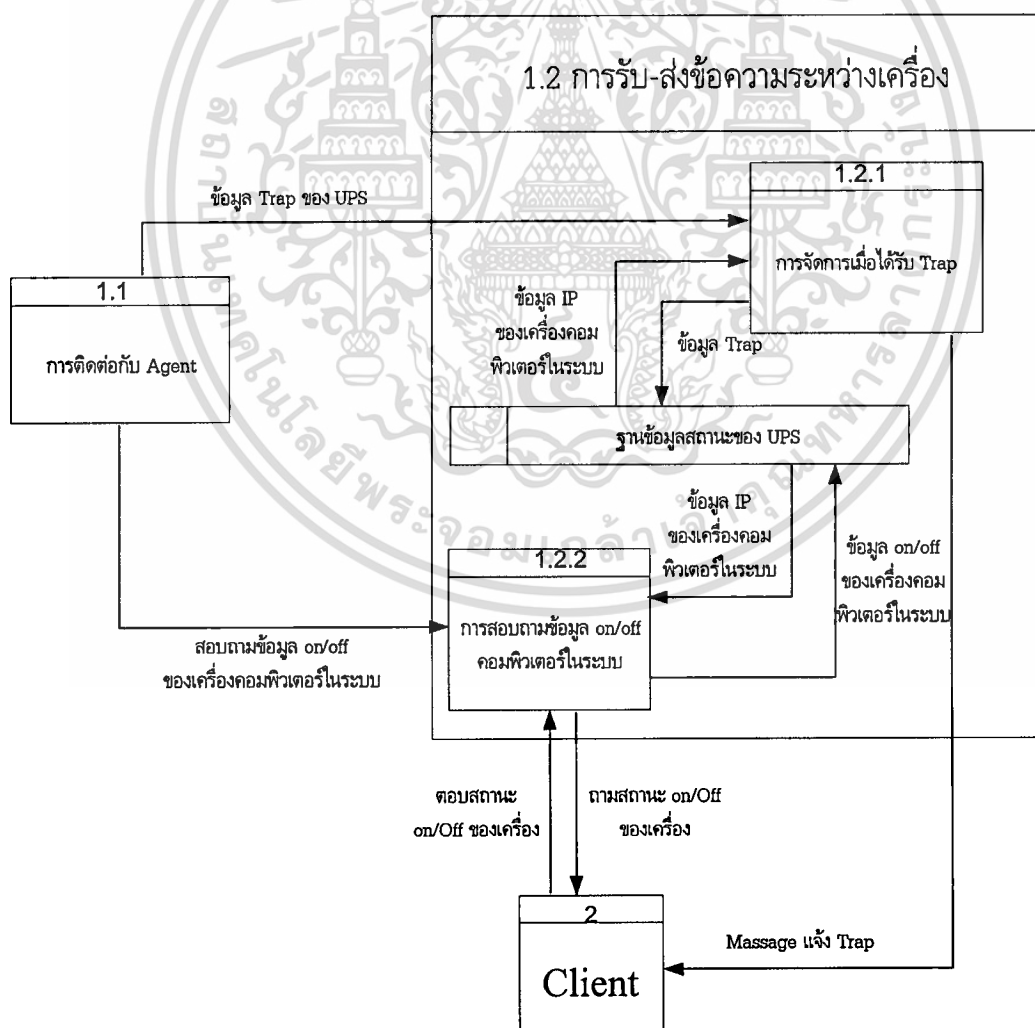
1.2 การรับ-ส่งข้อความระหว่างเครื่อง

ข้อมูล Trap ของ UPS

1.2.1

การจัดการเมื่อได้รับ Trap

1.1

การติดต่อกับ Agent

ข้อมูล IP ของเครื่องคอมพิวเตอร์ในระบบ

ข้อมูล Trap

ฐานข้อมูลสถานะของ UPS

ข้อมูล IP ของเครื่องคอมพิวเตอร์ในระบบ

ข้อมูล on/off ของเครื่องคอมพิวเตอร์ในระบบ

1.2.2

การสอบถามข้อมูล on/off คอมพิวเตอร์ในระบบ

สอบถามข้อมูล on/off ของเครื่องคอมพิวเตอร์ในระบบ

ตอบสถานะ on/Off ของเครื่อง

ถามสถานะ on/Off ของเครื่อง

2

Client

Massage แจ้ง Trap